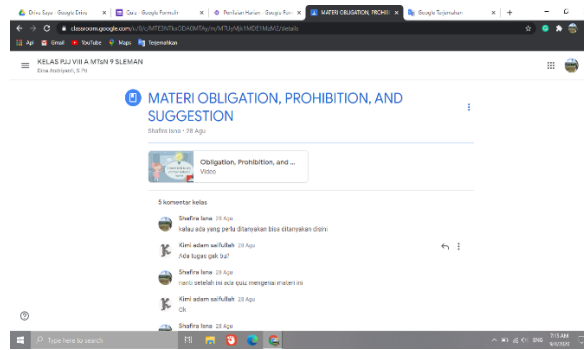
Drive Saya - Google Drive | Data - Google Formulir | Penilaian Harian - Google Form | MATERI OBLIGATION, PROHIBI | Google Terjemahan

classroom.google.com/u/0/c/MTE3NTkxODA0MTAy/m/MTUyMjk1MDE1MzVZ/details

Apl | Gmail | YouTube | Maps | Terjemahkan

KELAS PJJ VIII A MTsN 9 SLEMAN
Elina Andriyanti, S.Pd

MATERI OBLIGATION, PROHIBITION, AND SUGGESTION

Shafira Isna • 28 Agu

Obligation, Prohibition, and ...
Video

5 komentar kelas

Shafira Isna 28 Agu
kalau ada yang perlu ditanyakan bisa ditanyakan disini

Kimi adam saifullah 28 Agu
Ada tugas gak bu?

Shafira Isna 28 Agu
nanti setelah ini ada quiz mengenai materi ini

Kimi adam saifullah 28 Agu
Ok

Shafira Isna 28 Agu

Type here to search

7:15 AM
9/9/2020